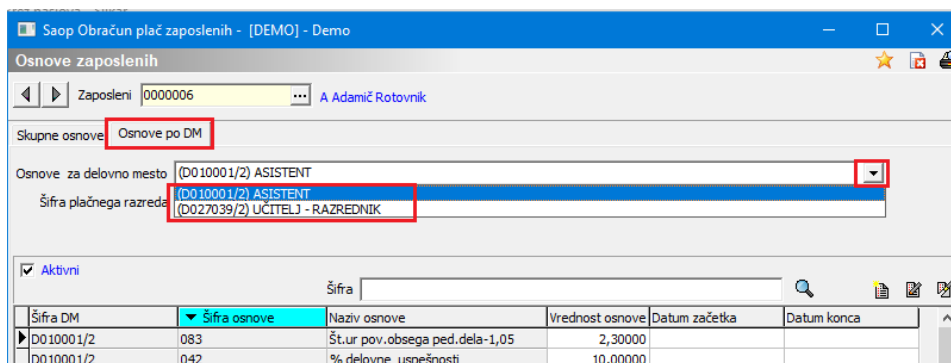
Saop Obračun plač zaposlenih - [DEMO] - Demo

Osnove zaposlenih

Zaposleni 0000006 A Adamič Rotovnik

Skupne osnove | Osnove po DM

Osnove za delovno mesto (D010001/2) ASISTENT

Šifra plačnega razreda

(D010001/2) ASISTENT
(D027039/2) UČITELJ - RAZREDNIK

Aktivni

Šifra

| Šifra DM | Šifra osnove | Naziv osnove | Vrednost osnove | Datum začetka | Datum konca |
|---|---|---|---|---|---|
| D010001/2 | 083 | Št.ur pov.obsega ped.dela-1,05 | 2,30000 | | |
| D010001/2 | 093 | % delovne uspešnosti | 10,00000 | | |